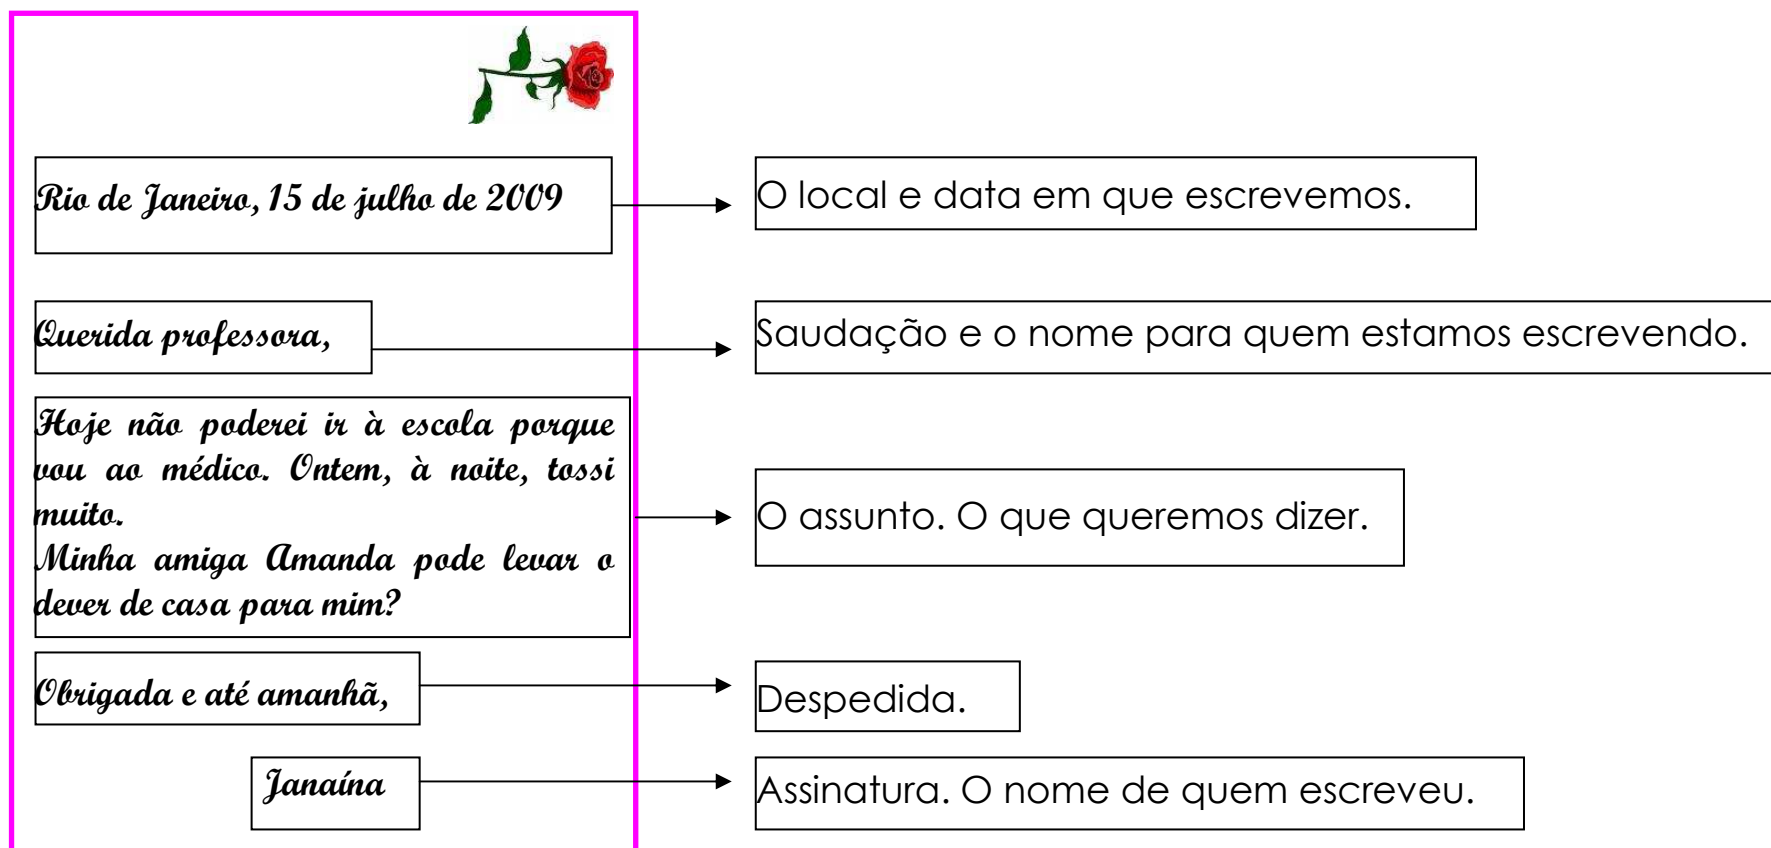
Rio de Janeiro, 15 de julho de 2009

O local e data em que escrevemos.

Querida professora,

Saudação e o nome para quem estamos escrevendo.

Hoje não poderei ir à escola porque vou ao médico. Ontem, à noite, tossi muito.
Minha amiga Amanda pode levar o dever de casa para mim?

O assunto. O que queremos dizer.

Obrigada e até amanhã,

Despedida.

Janaína

Assinatura. O nome de quem escreveu.